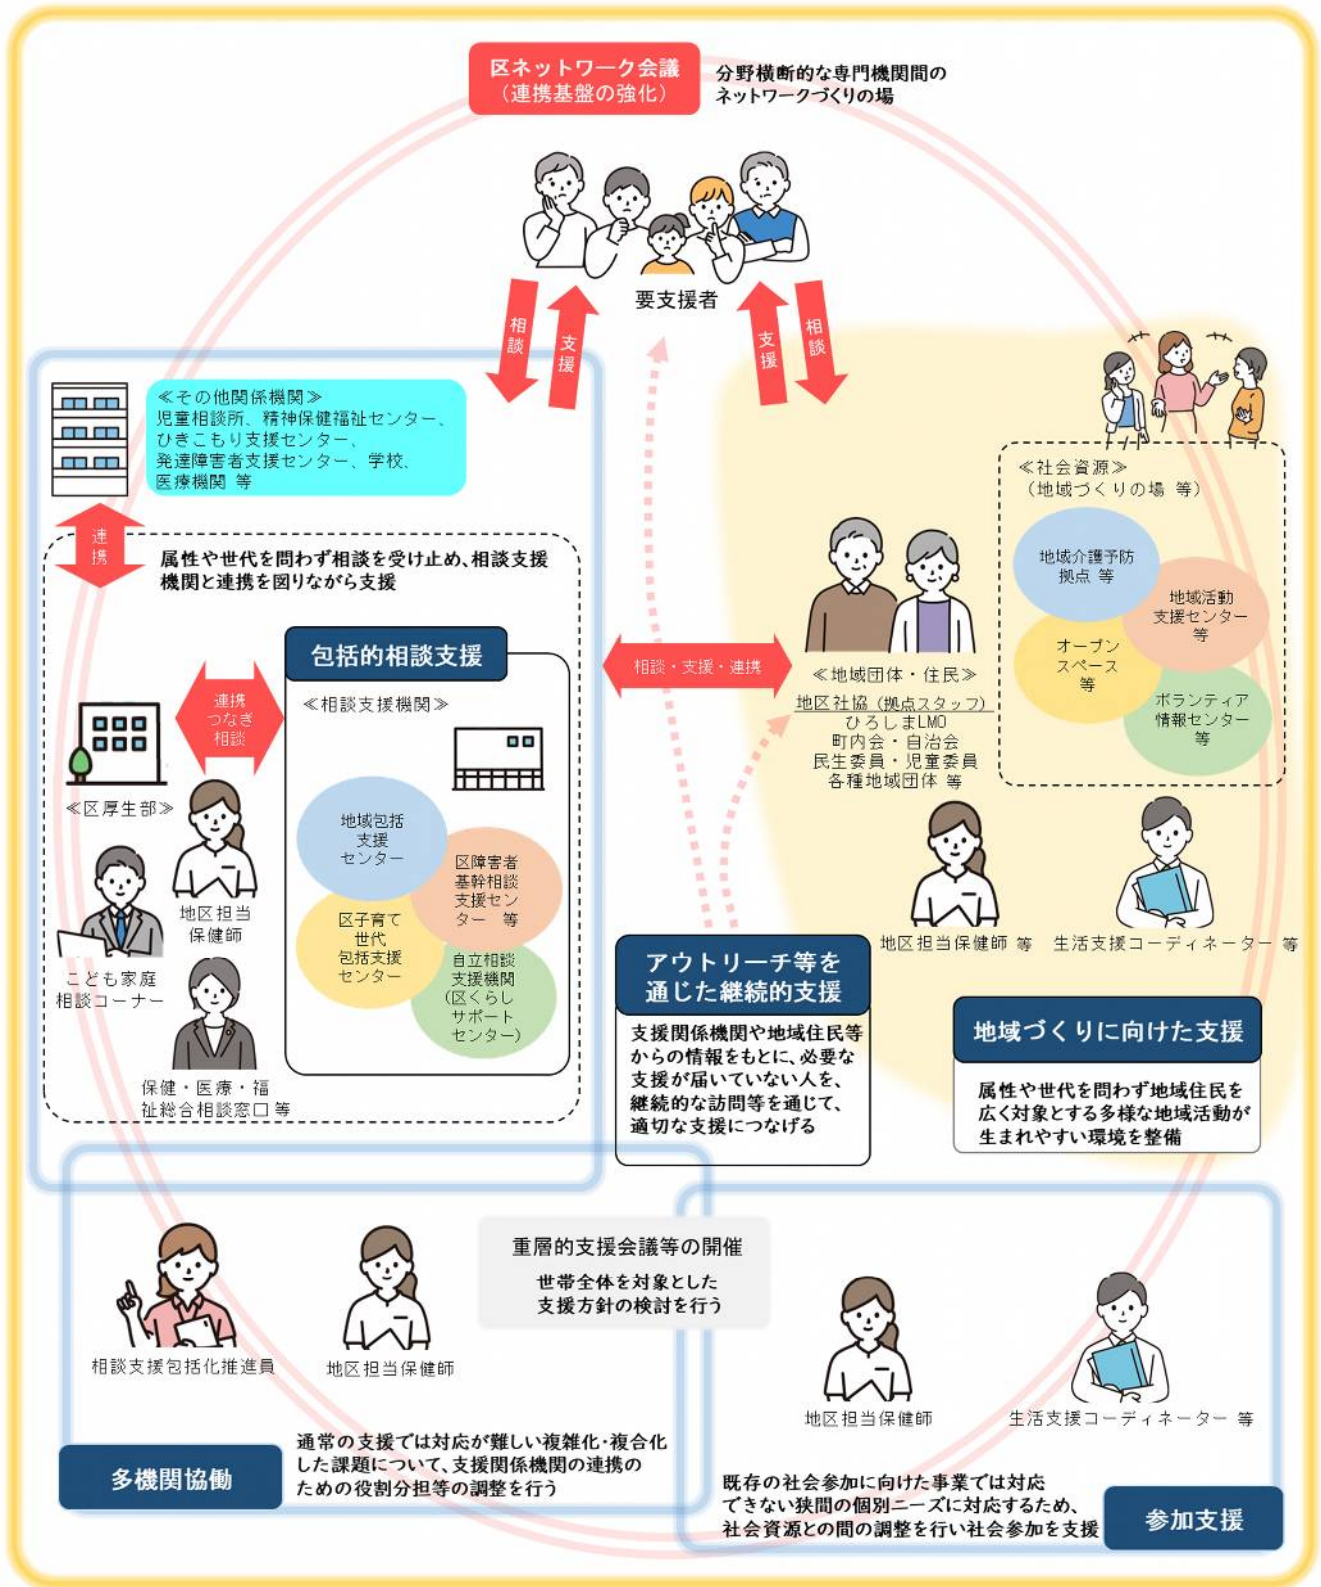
区ネットワーク会議
（連携基盤の強化）

分野横断的な専門機関間のネットワークづくりの場

要支援者

相談
支援
支援
相談

≪その他関係機関≫
児童相談所、精神保健福祉センター、ひきこもり支援センター、発達障害者支援センター、学校、医療機関 等

連携

属性や世代を問わず相談を受け止め、相談支援機関と連携を図りながら支援

包括的相談支援

≪相談支援機関≫

地域包括支援センター

区障害者基幹相談支援センター 等

区子育て世代包括支援センター

自立相談支援機関（区くらしサポートセンター）

連携つなぎ相談

≪区厚生部≫

地区担当保健師

こども家庭相談コーナー

保健・医療・福祉総合相談窓口 等

相談・支援・連携

≪社会資源≫
（地域づくりの場 等）

地域介護予防拠点 等

地域活動支援センター 等

オープンスペース 等

ボランティア情報センター 等

≪地域団体・住民≫
地区社協（拠点スタッフ）
ひろしまLMO
町内会・自治会
民生委員・児童委員
各種地域団体 等

地区担当保健師 等

生活支援コーディネーター 等

アウトリーチ等を通じた継続的支援

支援関係機関や地域住民等からの情報をもとに、必要な支援が届いていない人を、継続的な訪問等を通じて、適切な支援につなげる

地域づくりに向けた支援

属性や世代を問わず地域住民を広く対象とする多様な地域活動が生まれやすい環境を整備

重層的支援会議等の開催

世帯全体を対象とした支援方針の検討を行う

相談支援包括化推進員

地区担当保健師

地区担当保健師

生活支援コーディネーター 等

多機関協働

通常の支援では対応が難しい複雑化・複合化した課題について、支援関係機関の連携のための役割分担等の調整を行う

既存の社会参加に向けた事業では対応できない狭間の個別ニーズに対応するため、社会資源との間の調整を行い社会参加を支援

参加支援